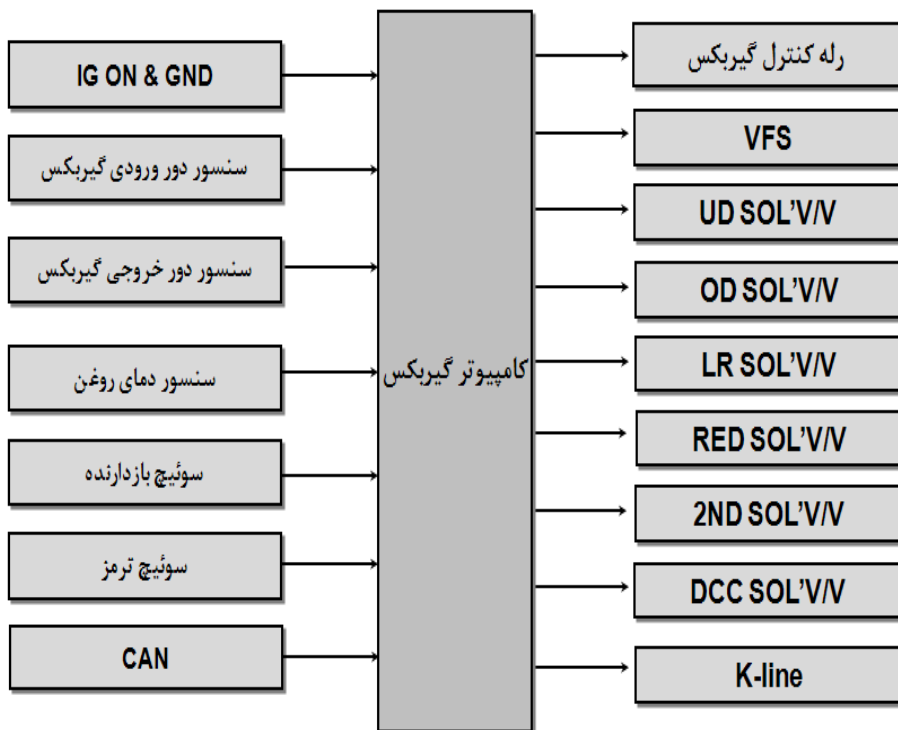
IG ON & GND

سنسور دور ورودی گیربکس

سنسور دور خروجی گیربکس

سنسور دمای روغن

سوئیچ بازدارنده

سوئیچ ترمز

CAN

کامپیوتر گیربکس

رله کنترل گیربکس

VFS

UD SOL'V/V

OD SOL'V/V

LR SOL'V/V

RED SOL'V/V

2ND SOL'V/V

DCC SOL'V/V

K-line